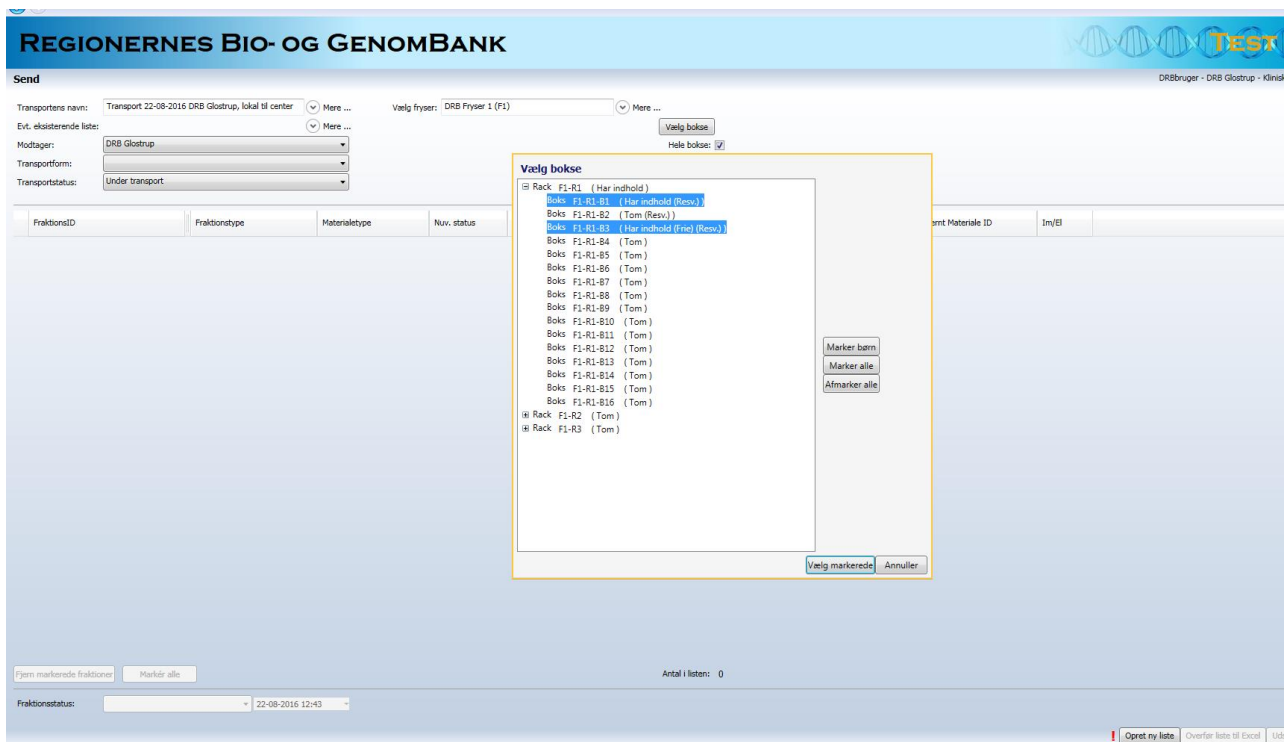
REGIONERNES BIO- OG GENOMBANK

TEST

Send

DRBbruger - DRB Glostrup - Klinisk

Transportens navn: Transport 22-08-2016 DRB Glostrup, lokal til center Mere ...

Vælg fryser: DRB Fryser 1 (F1) Mere ...

Evt. eksisterende liste: Mere ...

Vælg bokse

Modtager: DRB Glostrup

Hele bokse: ✓

Transportform:

Transportstatus: Under transport

| FraktionsID | Fraktionstype | Materialetype | Nuv. status | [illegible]emt Materiale ID | Im/El |
|---|---|---|---|---|---|

Vælg bokse

Rack F1-R1 ( Har indhold )
Boks F1-R1-B1 ( Har indhold (Resv.) )
Boks F1-R1-B2 ( Tom (Resv.) )
Boks F1-R1-B3 ( Har indhold (Frie) (Resv.) )
Boks F1-R1-B4 ( Tom )
Boks F1-R1-B5 ( Tom )
Boks F1-R1-B6 ( Tom )
Boks F1-R1-B7 ( Tom )
Boks F1-R1-B8 ( Tom )
Boks F1-R1-B9 ( Tom )
Boks F1-R1-B10 ( Tom )
Boks F1-R1-B11 ( Tom )
Boks F1-R1-B12 ( Tom )
Boks F1-R1-B13 ( Tom )
Boks F1-R1-B14 ( Tom )
Boks F1-R1-B15 ( Tom )
Boks F1-R1-B16 ( Tom )
Rack F1-R2 ( Tom )
Rack F1-R3 ( Tom )

Marker børn
Marker alle
Afmarker alle

Vælg markerede Annuller

Fjern markerede fraktioner Markér alle

Antal i listen: 0

Fraktionsstatus: 22-08-2016 12:43

Opret ny liste Overfør liste til Excel Ud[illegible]